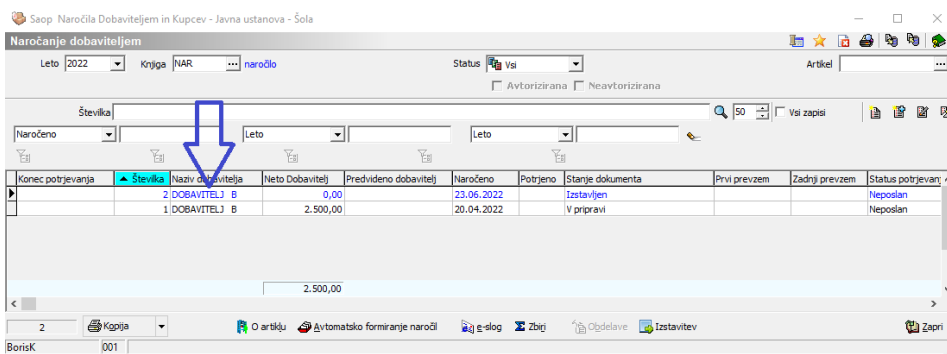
Saop Naročila Dobaviteljem in Kupcev - Javna ustanova - Šola

Naročanje dobaviteljem

Leto 2022 Knjiga NAR naročilo

Status Vsi

Artikel

Avtorizirana Neavtorizirana

Številka

50 Vsi zapisi

Naročeno

Leto

Leto

| Konec potrjevanja | Številka | Naziv dobavitelja | Neto Dobavitelj | Predvideno dobavitelj | Naročeno | Potrjeno | Stanje dokumenta | Prvi prevzem | Zadnji prevzem | Status potrjevanj |
|---|---|---|---|---|---|---|---|---|---|---|
| | 2 | DOBAVITELJ B | 0,00 | | 23.06.2022 | | Izstavljen | | | Neposlan |
| | 1 | DOBAVITELJ B | 2.500,00 | | 20.04.2022 | | V pripravi | | | Neposlan |

2.500,00

2 Kopija O artiklu Avtomatsko formiranje naročil e-slog Zbirj Obdelave Izstavitev Zapri

BorisK 001